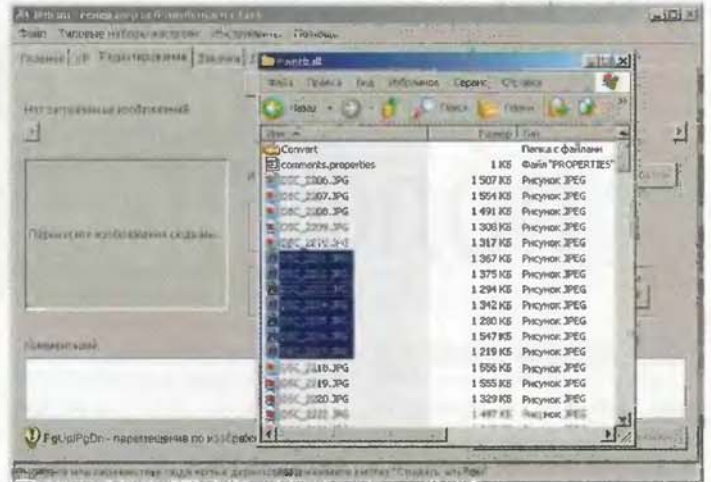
Файл Типовые наборы настроек Инструменты Помощь

Правка Вид Избранное Сервис Справка

Convert
comments.properties
DSC_2206.JPG
DSC_2207.JPG
DSC_2208.JPG
DSC_2209.JPG
DSC_2210.JPG
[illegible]
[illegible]
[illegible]
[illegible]
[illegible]
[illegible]
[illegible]
DSC_2218.JPG
DSC_2219.JPG
DSC_2220.JPG
DSC_2221.JPG

| Размер | Тип |
|---|---|
| | Папка с файлами |
| 1 КБ | Файл "PROPERTIES" |
| 1 507 КБ | Рисунок JPEG |
| 1 554 КБ | Рисунок JPEG |
| 1 491 КБ | Рисунок JPEG |
| 1 308 КБ | Рисунок JPEG |
| 1 317 КБ | Рисунок JPEG |
| 1 367 КБ | Рисунок JPEG |
| 1 375 КБ | Рисунок JPEG |
| 1 294 КБ | Рисунок JPEG |
| 1 342 КБ | Рисунок JPEG |
| 1 280 КБ | Рисунок JPEG |
| 1 547 КБ | Рисунок JPEG |
| 1 219 КБ | Рисунок JPEG |
| 1 556 КБ | Рисунок JPEG |
| 1 555 КБ | Рисунок JPEG |
| 1 329 КБ | Рисунок JPEG |
| 1 497 КБ | Рисунок JPEG |

Параметры изображения скрыты.

Конвертация

FgUpDn - перетаскивание по изображ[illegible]